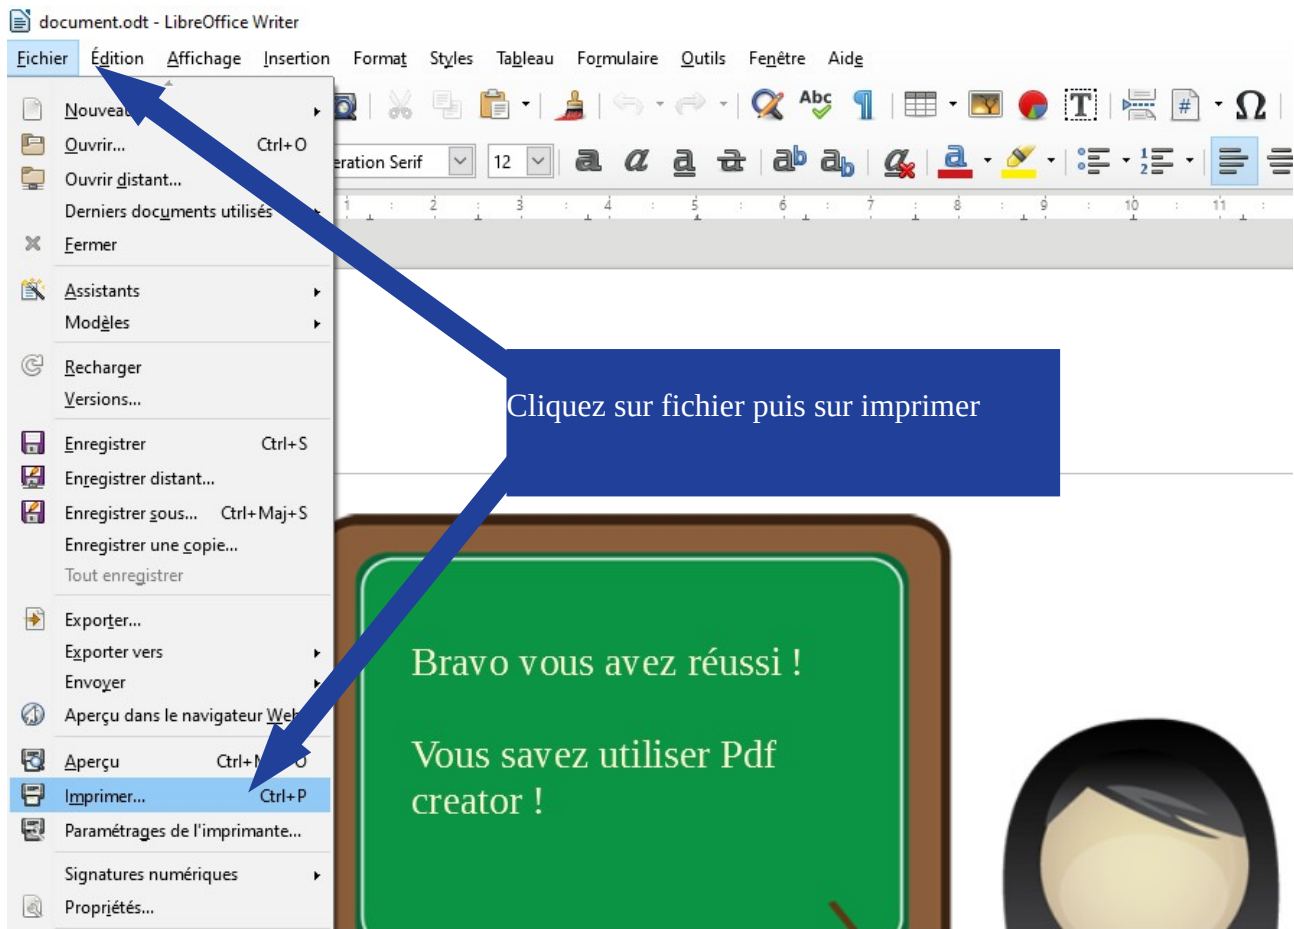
document.odt - LibreOffice Writer

Fichier Édition Affichage Insertion Format Styles Tableau Formulaire Outils Fenêtre Aide

Nouveau
Ouvrir... Ctrl+O
Ouvrir distant...
Derniers documents utilisés
Fermer
Assistants
Modèles
Recharger
Versions...
Enregistrer Ctrl+S
Enregistrer distant...
Enregistrer sous... Ctrl+Maj+S
Enregistrer une copie...
Tout enregistrer
Exporter...
Exporter vers
Envoyer
Aperçu dans le navigateur Web
Aperçu Ctrl+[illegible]O
Imprimer... Ctrl+P
Paramétrages de l'imprimante...
Signatures numériques
Propriétés...

eration Serif 12

Cliquez sur fichier puis sur imprimer

Bravo vous avez réussi !

Vous savez utiliser Pdf creator !